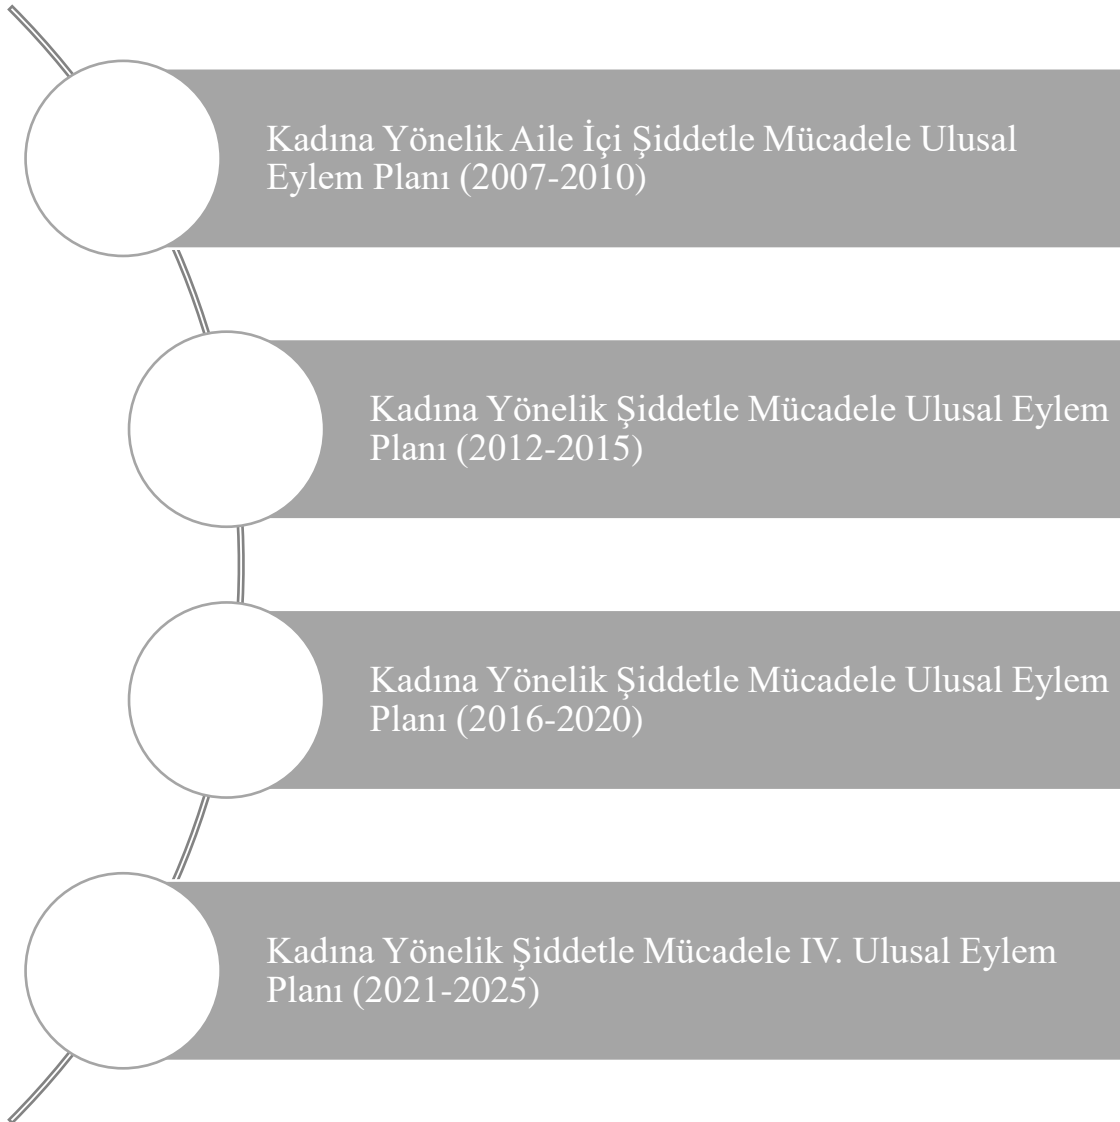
Kadına Yönelik Aile İçi Şiddetle Mücadele Ulusal Eylem Planı (2007-2010)

Kadına Yönelik Şiddetle Mücadele Ulusal Eylem Planı (2012-2015)

Kadına Yönelik Şiddetle Mücadele Ulusal Eylem Planı (2016-2020)

Kadına Yönelik Şiddetle Mücadele IV. Ulusal Eylem Planı (2021-2025)